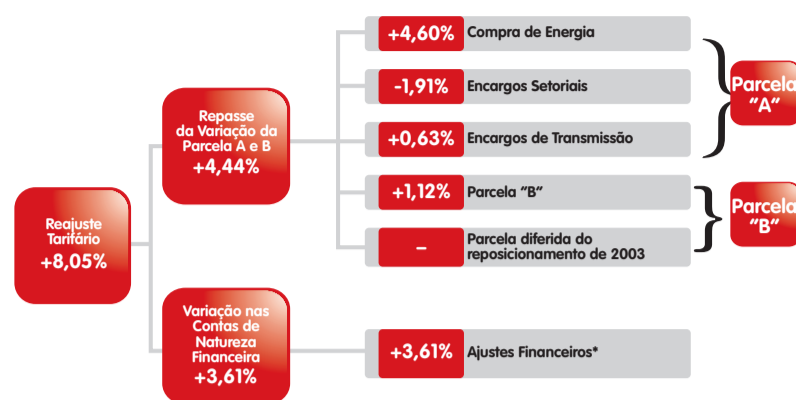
Reajuste Tarifário +8,05%

Repasse da Variação da Parcela A e B +4,44%

Variação nas Contas de Natureza Financeira +3,61%

+4,60% Compra de Energia

-1,91% Encargos Setoriais

+0,63% Encargos de Transmissão

+1,12% Parcela "B"

– Parcela diferida do reposicionamento de 2003

+3,61% Ajustes Financeiros*

Parcela "A"

Parcela "B"